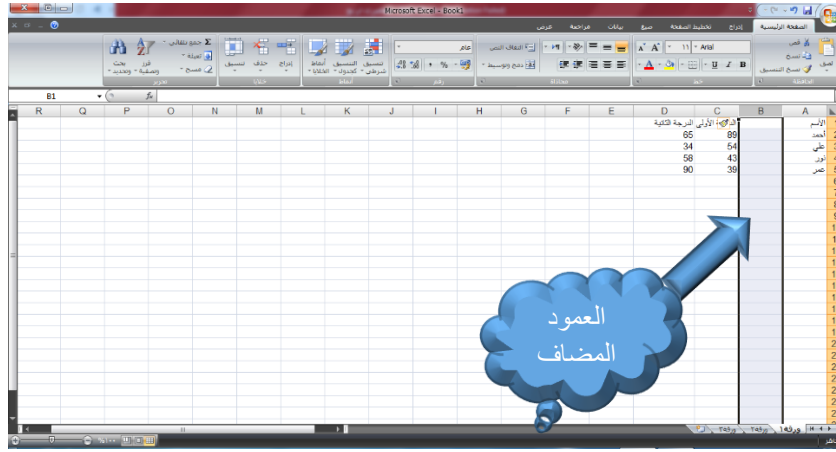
Microsoft Excel - Book1

الصفحة الرئيسية | إدراج | تخطيط الصفحة | صيغ | بيانات | مراجعة | عرض

لصق | قص | نسخ | نسخ التنسيق | الحافظة | Arial | 11 | خط | التفاف النص | دمج وتوسيط | محاذاة | عام | رقم | تنسيق شرطي | التنسيق كجدول | أنماط الخلايا | أنماط | إدراج | حذف | تنسيق | خلايا | جمع تلقائي | تعبئة | مسح | فرز وتصفية | بحث وتحديد | تحرير

B1

| A | B | C | D |
|---|---|---|---|
| الأسم | | الدرجة الأولى | الدرجة الثانية |
| أحمد | | 89 | 65 |
| علي | | 54 | 34 |
| نور | | 43 | 58 |
| عمر | | 39 | 90 |

R Q P O N M L K J I H G F E D C B A

العمود المضاف

ورقة1 | ورقة2 | ورقة3

جاهز